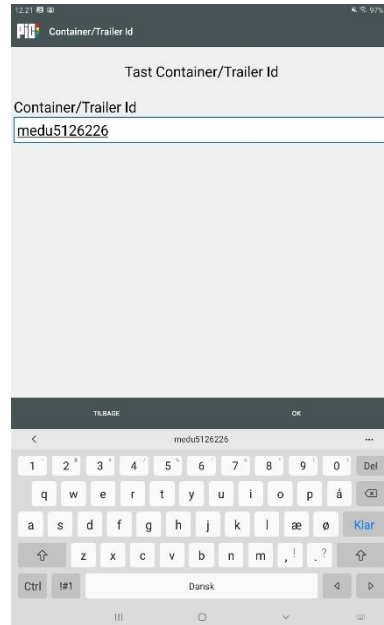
12:21

97%

Pit Container/Trailer Id

Tast Container/Trailer Id

Container/Trailer Id

medu5126226

TILBAGE

OK

<

medu5126226

...

1 2 3 4 5 6 7 8 9 0 Del

q w e r t y u i o p å

a s d f g h j k l æ ø Klar

z x c v b n m , ! . ?

Ctrl !#1 Dansk